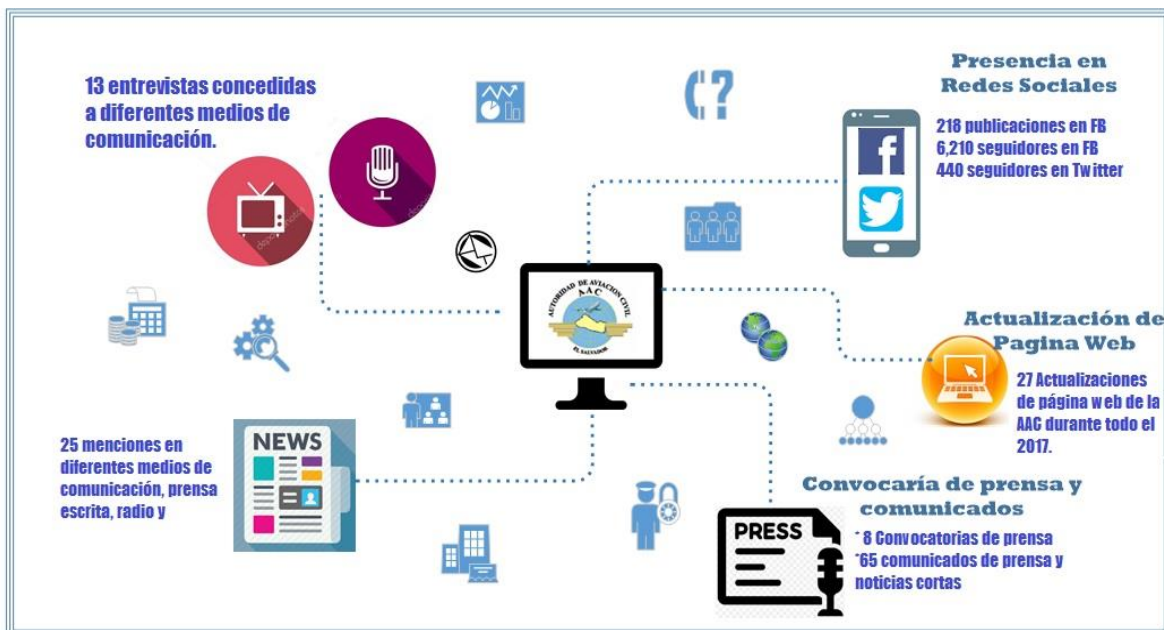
13 entrevistas concedidas a diferentes medios de comunicación.

Presencia en Redes Sociales

218 publicaciones en FB
6,210 seguidores en FB
440 seguidores en Twitter

AUTORIDAD DE AVIACION CIVIL
AAC
EL SALVADOR

Actualización de Pagina Web

27 Actualizaciones de página web de la AAC durante todo el 2017.

NEWS

25 menciones en diferentes medios de comunicación, prensa escrita, radio y

Convocaría de prensa y comunicados

PRESS

* 8 Convocatorias de prensa
*65 comunicados de prensa y noticias cortas